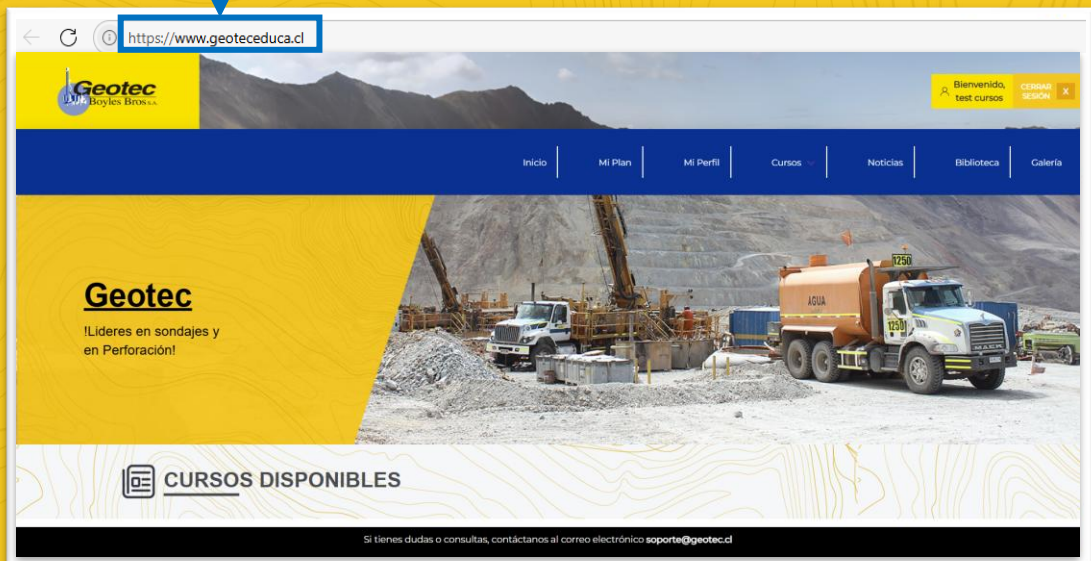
https://www.geoteceduca.cl

Geotec
Boyles Bros S.A.

Bienvenido, test cursos
CERRAR SESIÓN
X

Inicio
Mi Plan
Mi Perfil
Cursos
Noticias
Biblioteca
Galería

Geotec
!Lideres en sondajes y en Perforación!

1250
AGUA
1250

CURSOS DISPONIBLES

Si tienes dudas o consultas, contáctanos al correo electrónico soporte@geotec.cl